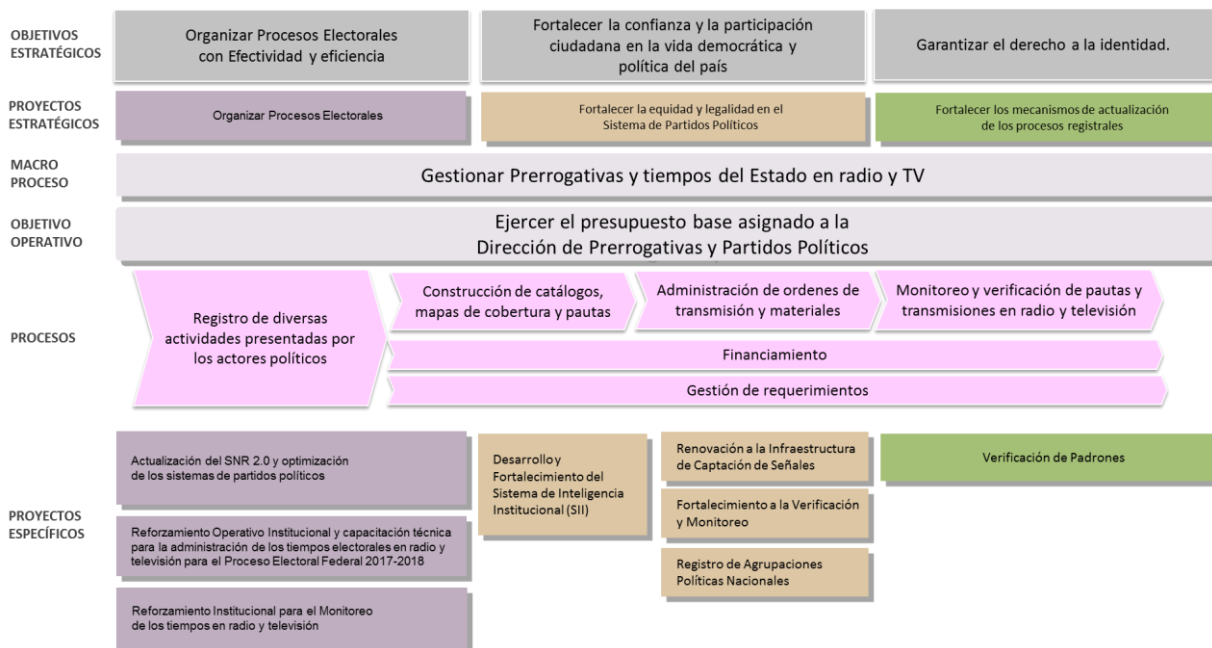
OBJETIVOS ESTRATÉGICOS

Organizar Procesos Electorales con Efectividad y eficiencia

Fortalecer la confianza y la participación ciudadana en la vida democrática y política del país

Garantizar el derecho a la identidad.

PROYECTOS ESTRATÉGICOS

Organizar Procesos Electorales

Fortalecer la equidad y legalidad en el Sistema de Partidos Políticos

Fortalecer los mecanismos de actualización de los procesos registrales

MACRO PROCESO

Gestionar Prerrogativas y tiempos del Estado en radio y TV

OBJETIVO OPERATIVO

Ejercer el presupuesto base asignado a la Dirección de Prerrogativas y Partidos Políticos

PROCESOS

Registro de diversas actividades presentadas por los actores políticos

Construcción de catálogos, mapas de cobertura y pautas

Administración de ordenes de transmisión y materiales

Monitoreo y verificación de pautas y transmisiones en radio y televisión

Financiamiento

Gestión de requerimientos

PROYECTOS ESPECÍFICOS

Actualización del SNR 2.0 y optimización de los sistemas de partidos políticos

Reforzamiento Operativo Institucional y capacitación técnica para la administración de los tiempos electorales en radio y televisión para el Proceso Electoral Federal 2017-2018

Reforzamiento Institucional para el Monitoreo de los tiempos en radio y televisión

Desarrollo y Fortalecimiento del Sistema de Inteligencia Institucional (SII)

Renovación a la Infraestructura de Captación de Señales

Fortalecimiento a la Verificación y Monitoreo

Registro de Agrupaciones Políticas Nacionales

Verificación de Padrones